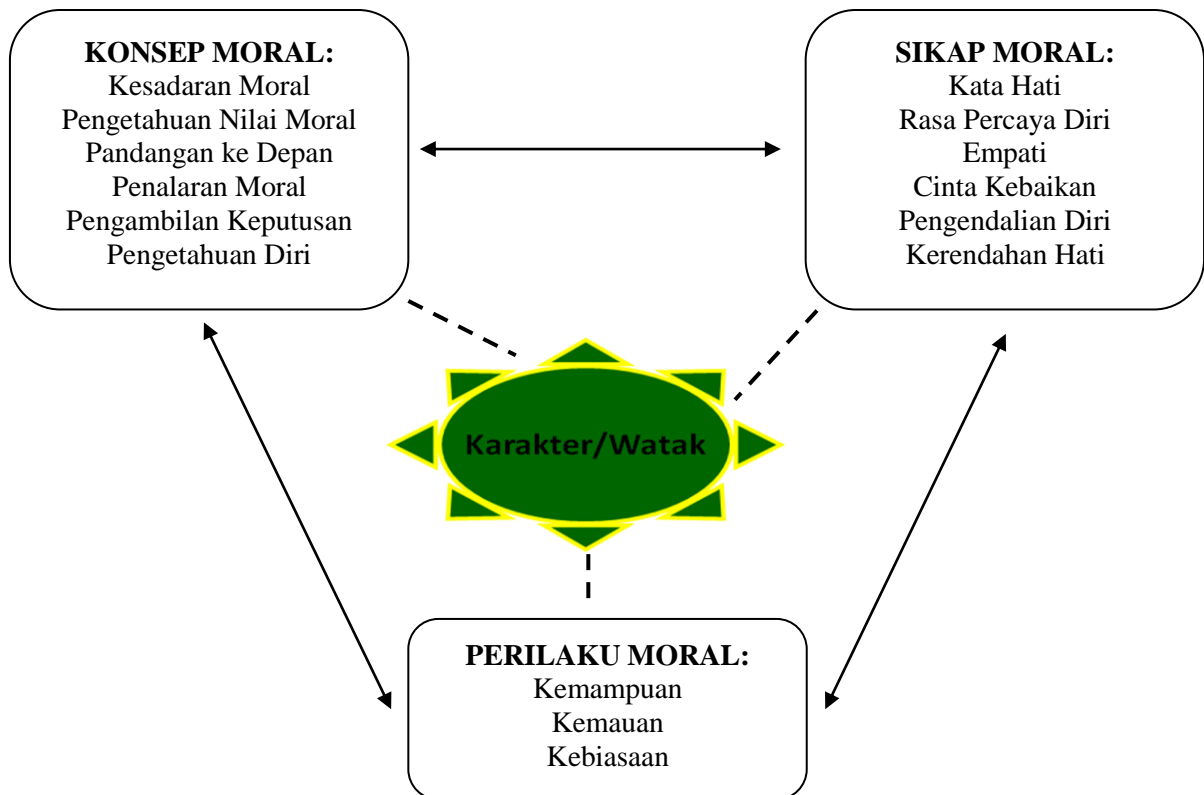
KONSEP MORAL:
Kesadaran Moral
Pengetahuan Nilai Moral
Pandangan ke Depan
Penalaran Moral
Pengambilan Keputusan
Pengetahuan Diri

SIKAP MORAL:
Kata Hati
Rasa Percaya Diri
Empati
Cinta Kebaikan
Pengendalian Diri
Kerendahan Hati

Karakter/Watak

PERILAKU MORAL:
Kemampuan
Kemauan
Kebiasaan